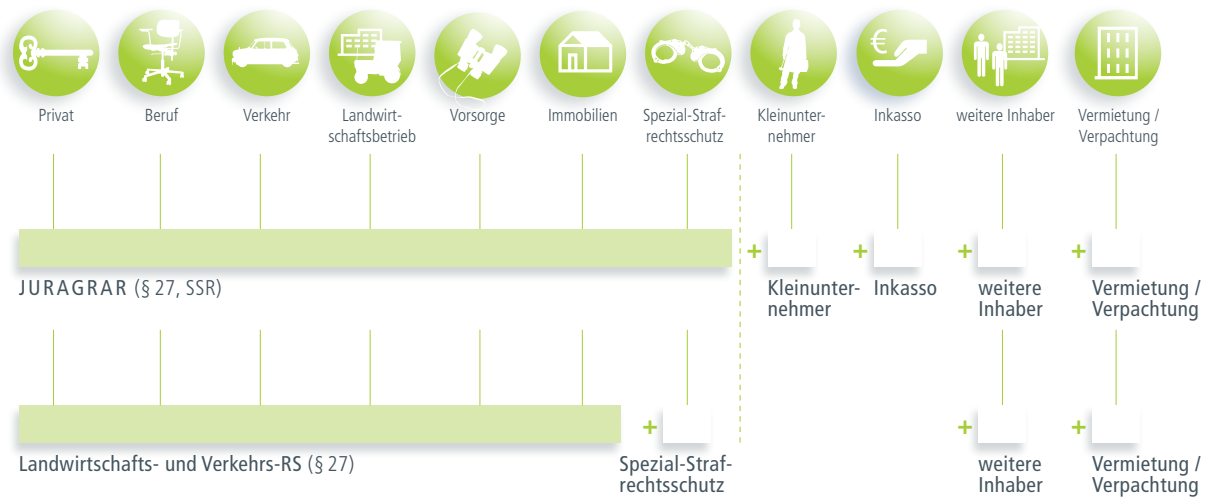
Privat
Beruf
Verkehr
Landwirtschaftsbetrieb
Vorsorge
Immobilien
Spezial-Strafrechtsschutz
Kleinunternehmer
€
Inkasso
weitere Inhaber
Vermietung / Verpachtung

JURAGRAR (§ 27, SSR)

+ Kleinunternehmer
+ Inkasso
+ weitere Inhaber
+ Vermietung / Verpachtung

Landwirtschafts- und Verkehrs-RS (§ 27)

+ Spezial-Strafrechtsschutz
+ weitere Inhaber
+ Vermietung / Verpachtung